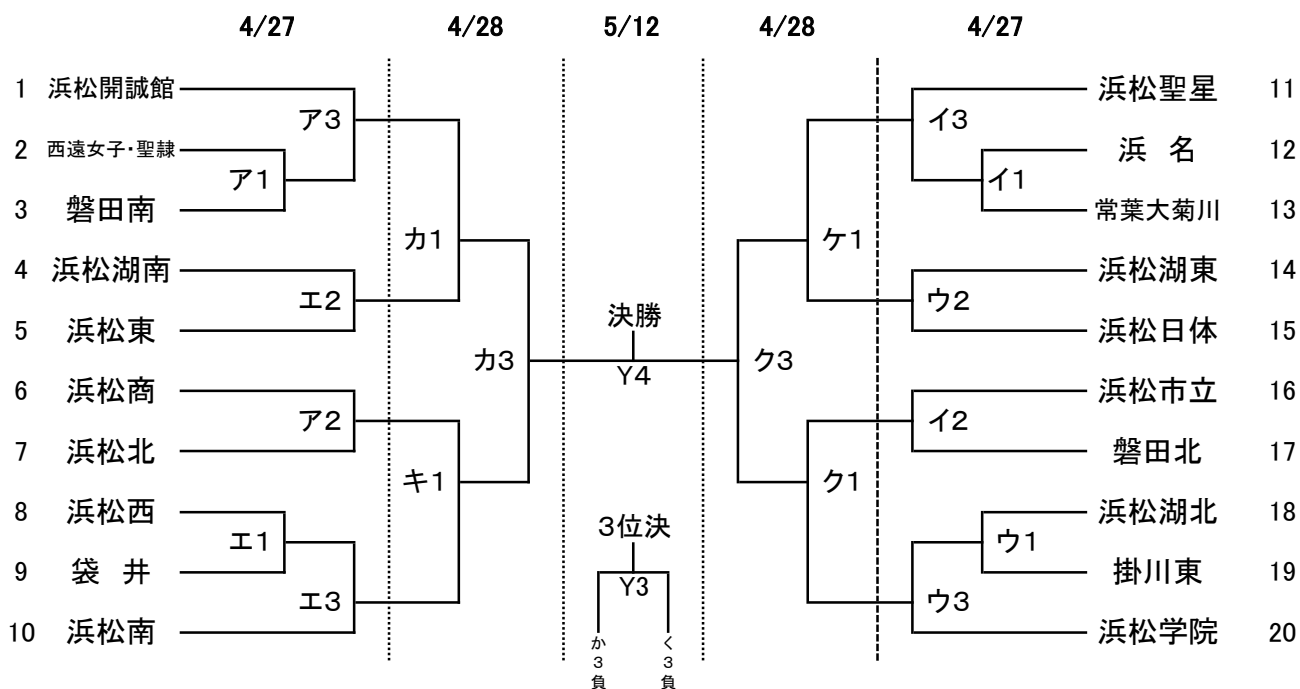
4/27　4/28　5/12　4/28　4/27

1 浜松開誠館
2 西遠女子・聖隷
3 磐田南
4 浜松湖南
5 浜松東
6 浜松商
7 浜松北
8 浜松西
9 袋 井
10 浜松南

ア3
ア1
カ1
エ2
カ3
ア2
キ1
エ1
エ3

決勝
Y4

3位決
Y3
か3負
く3負

ケ1
イ3
イ1
ウ2
ク3
イ2
ク1
ウ1
ウ3

浜松聖星 11
浜 名 12
常葉大菊川 13
浜松湖東 14
浜松日体 15
浜松市立 16
磐田北 17
浜松湖北 18
掛川東 19
浜松学院 20